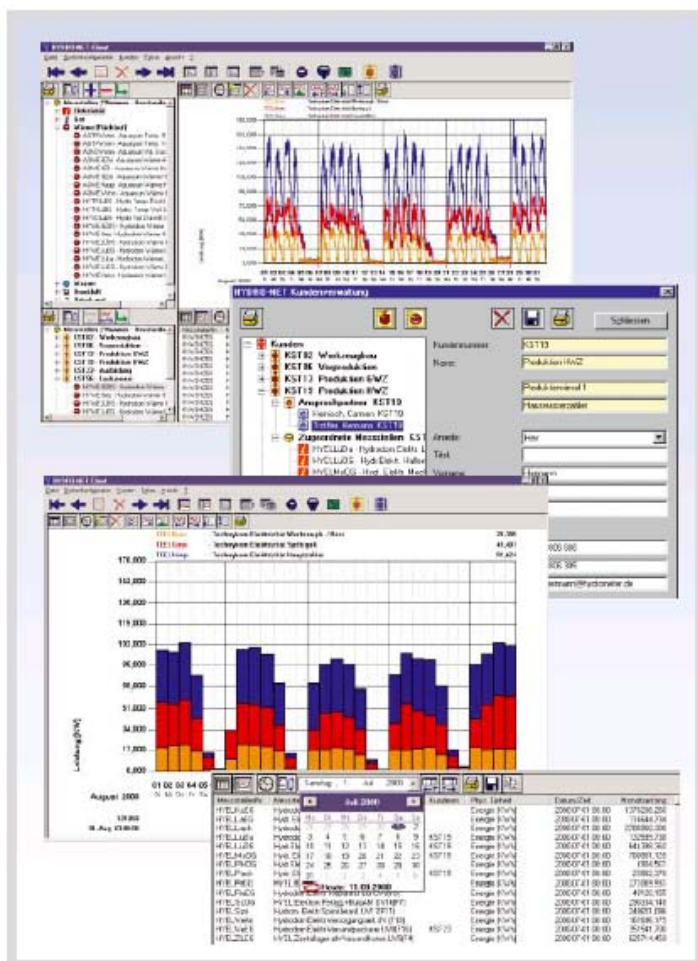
HYDRO-NET Kundenverwaltung

Schliessen

Kunden
KST02 Werkzeugbau
KST06 Vorproduktion
KST13 Produktion HWZ
KST15 Produktion EWZ
Ansprechpartner KST10
Zugeordnete Messstellen

Kundennummer: KST10
Name: Produktion HWZ
Produktionsteil 1
Anrede: Herr
Titel
Vorname

Leistung [kW]

170,000
153,000
136,000
119,000
102,000
85,000
68,000
51,000
34,000
17,000
0,000

August 2000

Juli 2000

Heute: 13.08.2000

Messstelle
Kunden
Phys. Einheit
Datum/Zeit
Energie [kWh]